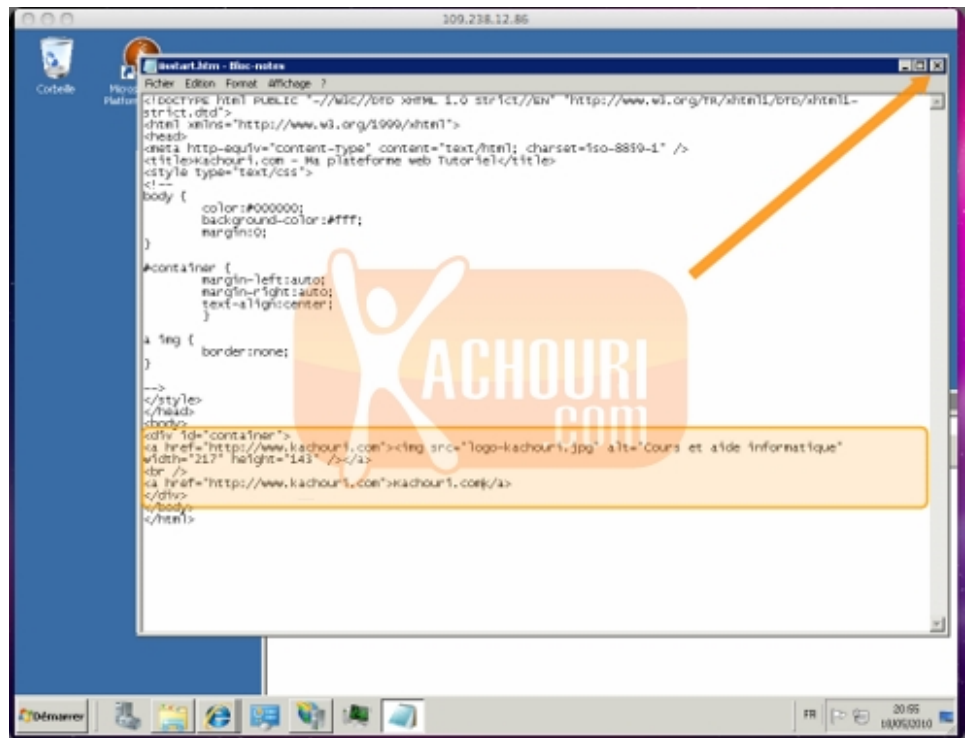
109.238.12.86

Corbeille

Micro Platfo

iisstart.htm - Bloc-notes

Fichier Edition Format Affichage ?

<!DOCTYPE html PUBLIC "-//W3C//DTD XHTML 1.0 Strict//EN" "http://www.w3.org/TR/xhtml1/DTD/xhtml1-strict.dtd">
<html xmlns="http://www.w3.org/1999/xhtml">
<head>
<meta http-equiv="Content-Type" content="text/html; charset=iso-8859-1" />
<title>Kachouri.com - Ma plateforme web Tutoriel</title>
<style type="text/css">
<!--
body {
	color:#000000;
	background-color:#fff;
	margin:0;
}

#container {
	margin-left:auto;
	margin-right:auto;
	text-align:center;
	}

a img {
	border:none;
}

-->
</style>
</head>
<body>
<div id="container">
<a href="http://www.kachouri.com"><img src="logo-kachouri.jpg" alt="Cours et aide informatique" width="217" height="143" /></a>
<br />
<a href="http://www.kachouri.com">Kachouri.com</a>
</div>
</body>
</html>

KACHOURI .COM

Démarrer

FR

20:55 10/05/2010